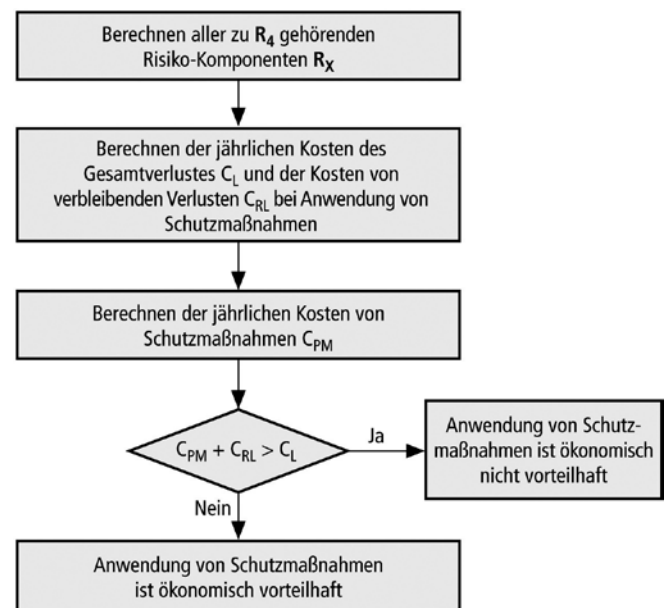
Berechnen aller zu $\mathbf{R_4}$ gehörenden Risiko-Komponenten $\mathbf{R_X}$

Berechnen der jährlichen Kosten des Gesamtverlustes $C_L$ und der Kosten von verbleibenden Verlusten $C_{RL}$ bei Anwendung von Schutzmaßnahmen

Berechnen der jährlichen Kosten von Schutzmaßnahmen $C_{PM}$

$C_{PM} + C_{RL} > C_L$

Ja

Anwendung von Schutzmaßnahmen ist ökonomisch nicht vorteilhaft

Nein

Anwendung von Schutzmaßnahmen ist ökonomisch vorteilhaft